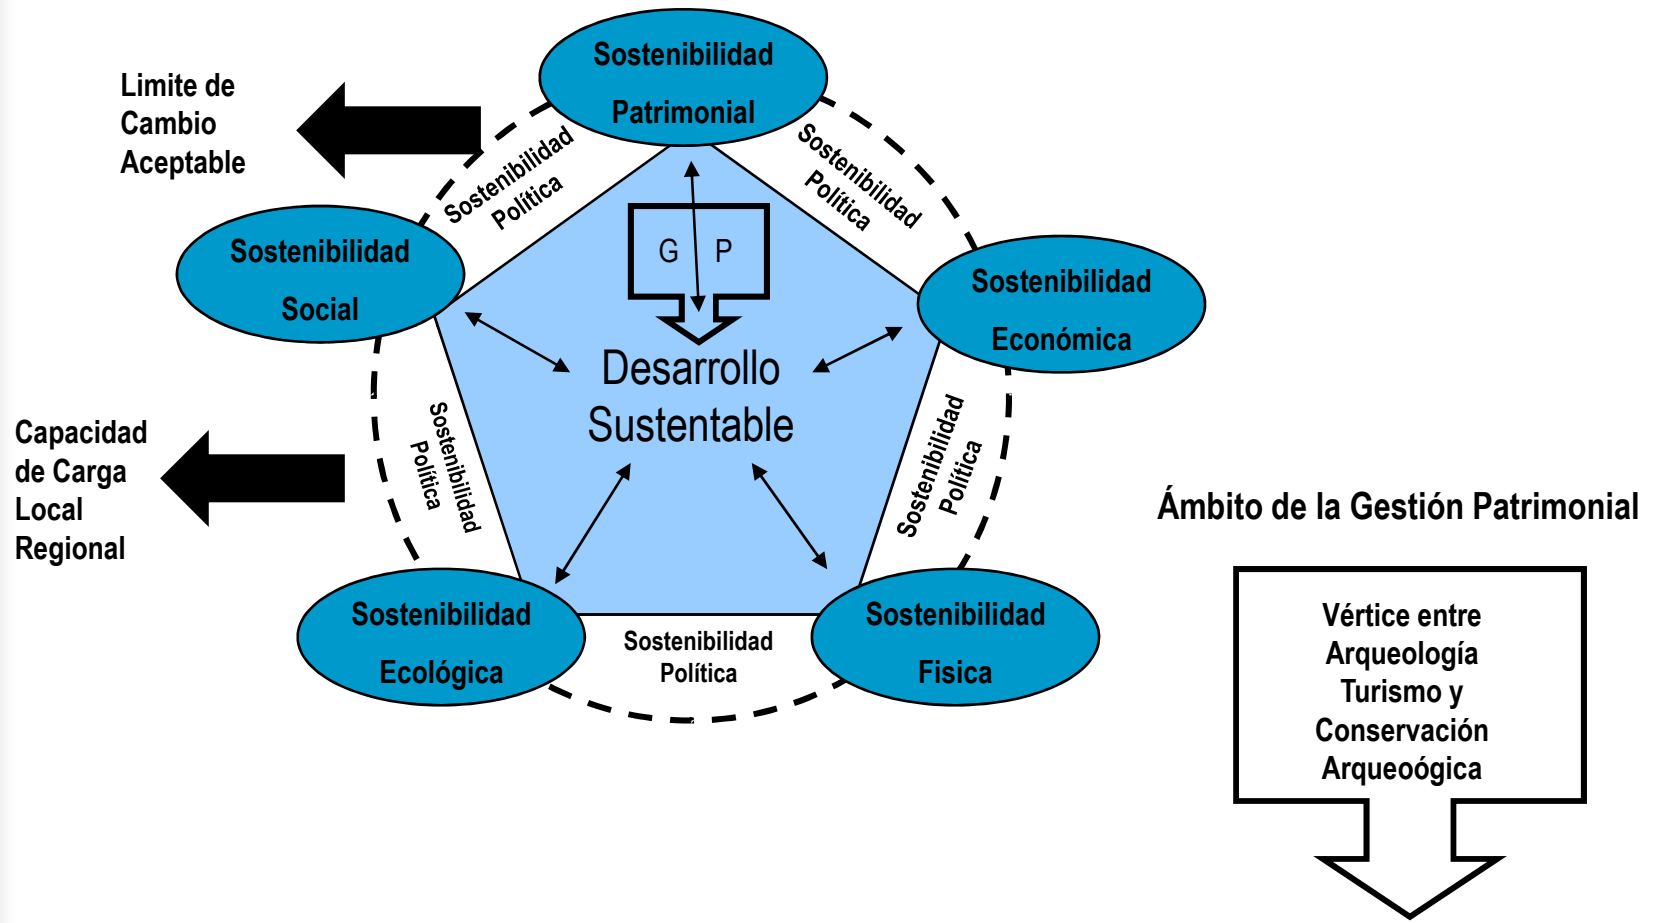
Sostenibilidad Patrimonial

Limite de Cambio Aceptable

Sostenibilidad Política

Sostenibilidad Política

Sostenibilidad Social

G P

Sostenibilidad Económica

Desarrollo Sustentable

Capacidad de Carga Local Regional

Sostenibilidad Política

Sostenibilidad Política

Ámbito de la Gestión Patrimonial

Sostenibilidad Ecológica

Sostenibilidad Política

Sostenibilidad Fisica

Vértice entre Arqueología Turismo y Conservación Arqueoógica